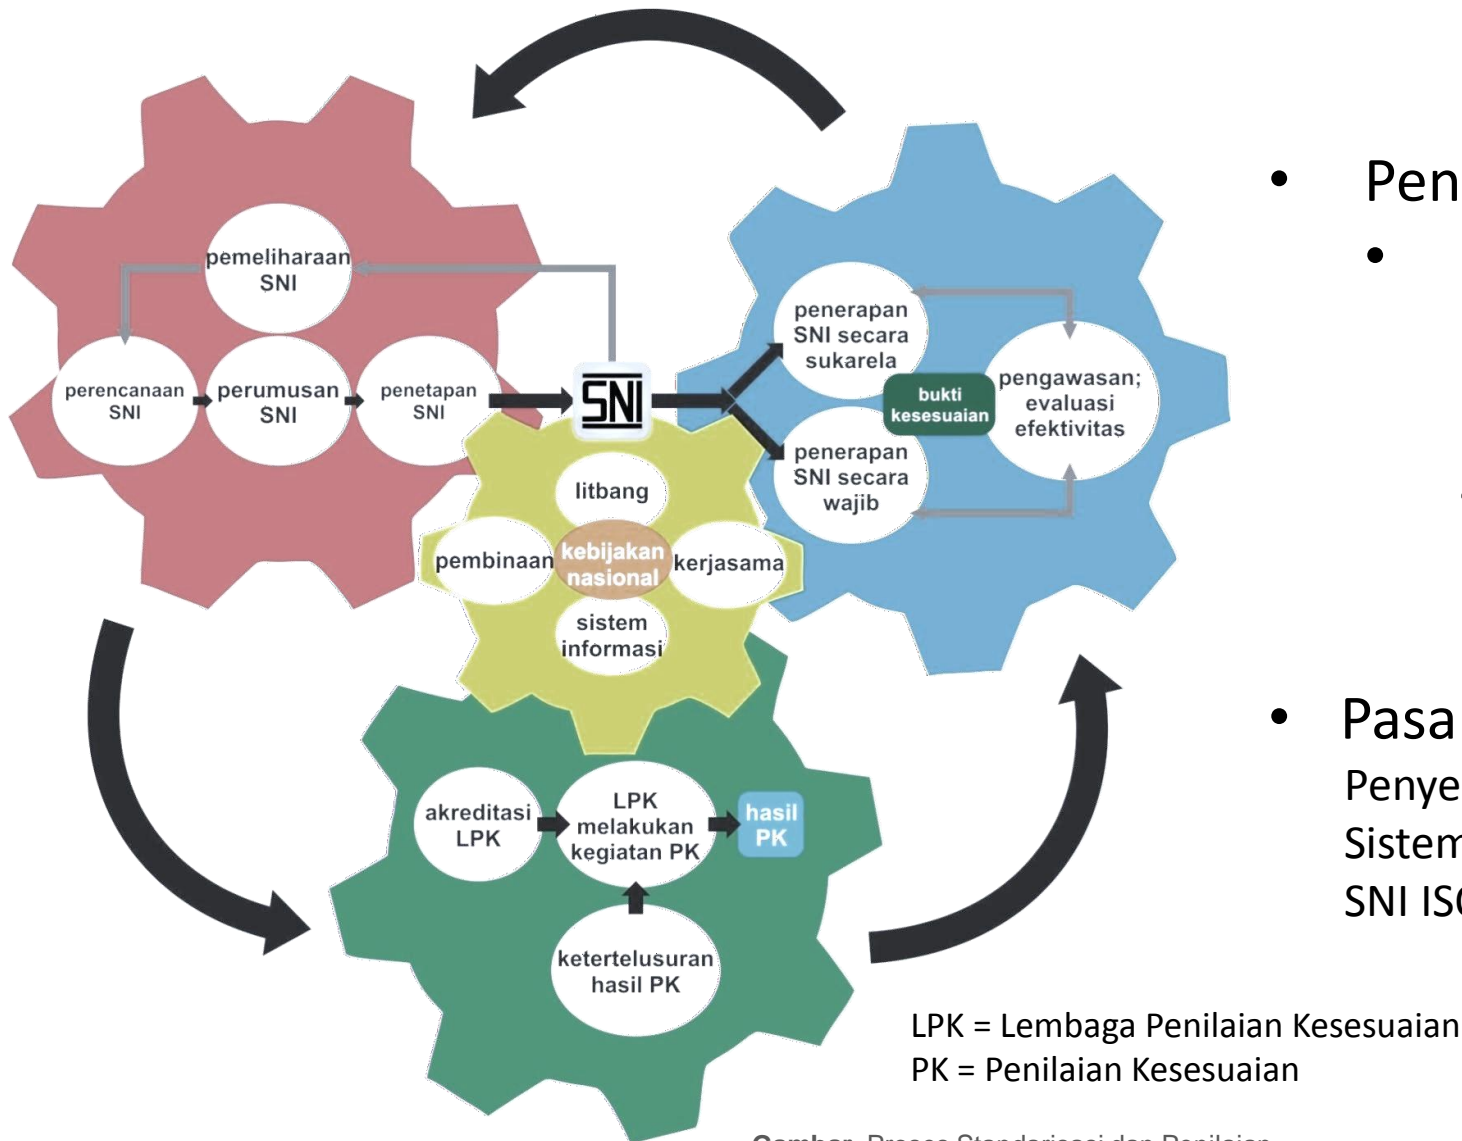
pemeliharaan SNI

perencanaan SNI

perumusan SNI

penetapan SNI

SNI

penerapan SNI secara sukarela

bukti kesesuaian

pengawasan; evaluasi efektivitas

penerapan SNI secara wajib

litbang

pembinaan

kebijakan nasional

kerjasama

sistem informasi

akreditasi LPK

LPK melakukan kegiatan PK

hasil PK

ketertelusuran hasil PK

• Pen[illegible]

•

• Pasa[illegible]

Penye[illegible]

Sistem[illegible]

SNI IS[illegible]

LPK = Lembaga Penilaian Kesesuaian

PK = Penilaian Kesesuaian

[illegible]